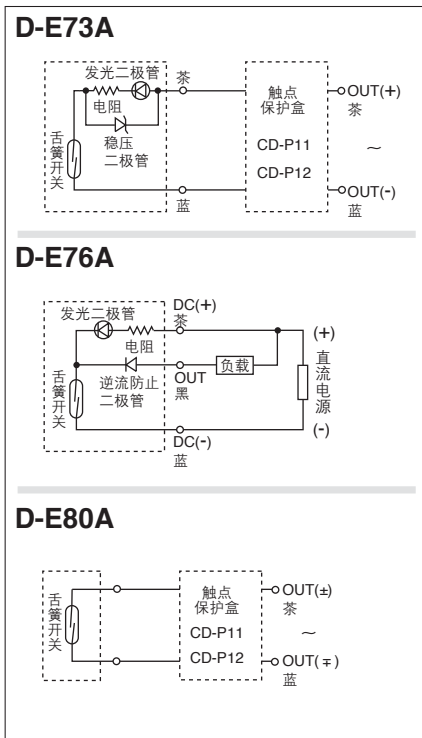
D-E73A

发光二极管
电阻
稳压二极管
舌簧开关
茶
蓝
触点保护盒
CD-P11
CD-P12
OUT(+)
茶
~
OUT(-)
蓝

D-E76A

发光二极管
电阻
舌簧开关
逆流防止二极管
DC(+)
茶
OUT
黑
DC(-)
蓝
负载
(+)
直流电源
(-)

D-E80A

舌簧开关
触点保护盒
CD-P11
CD-P12
OUT(±)
茶
~
OUT(∓)
蓝